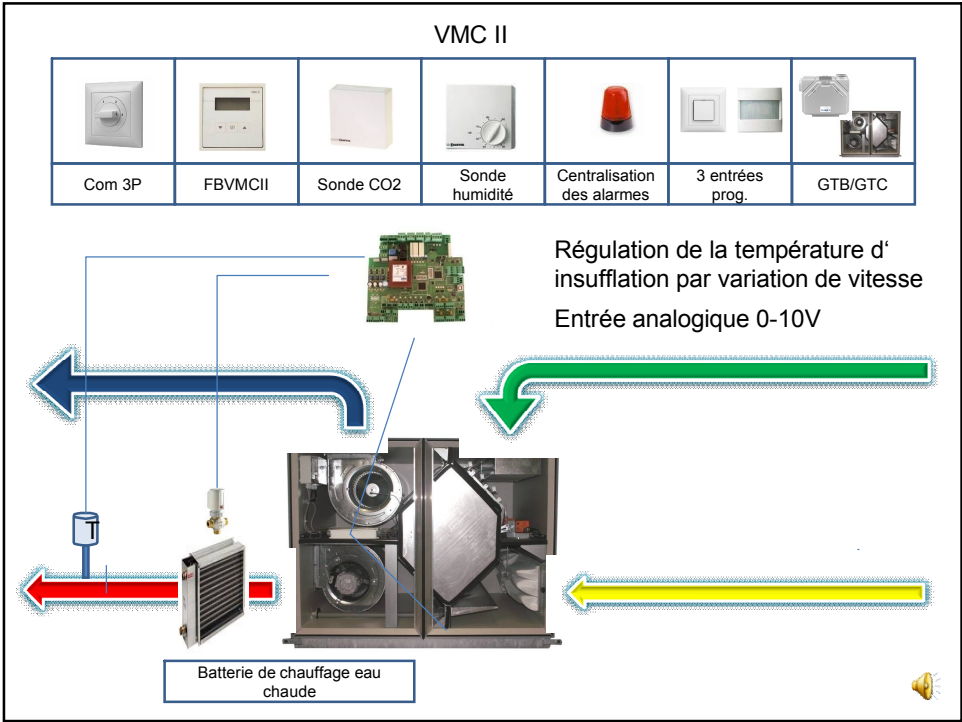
VMC II

| Com 3P | FBVMCII | Sonde CO2 | Sonde humidité | Centralisation des alarmes | 3 entrées prog. | GTB/GTC |
|---|---|---|---|---|---|---|

Régulation de la température d' insufflation par variation de vitesse

Entrée analogique 0-10V

T

Batterie de chauffage eau chaude